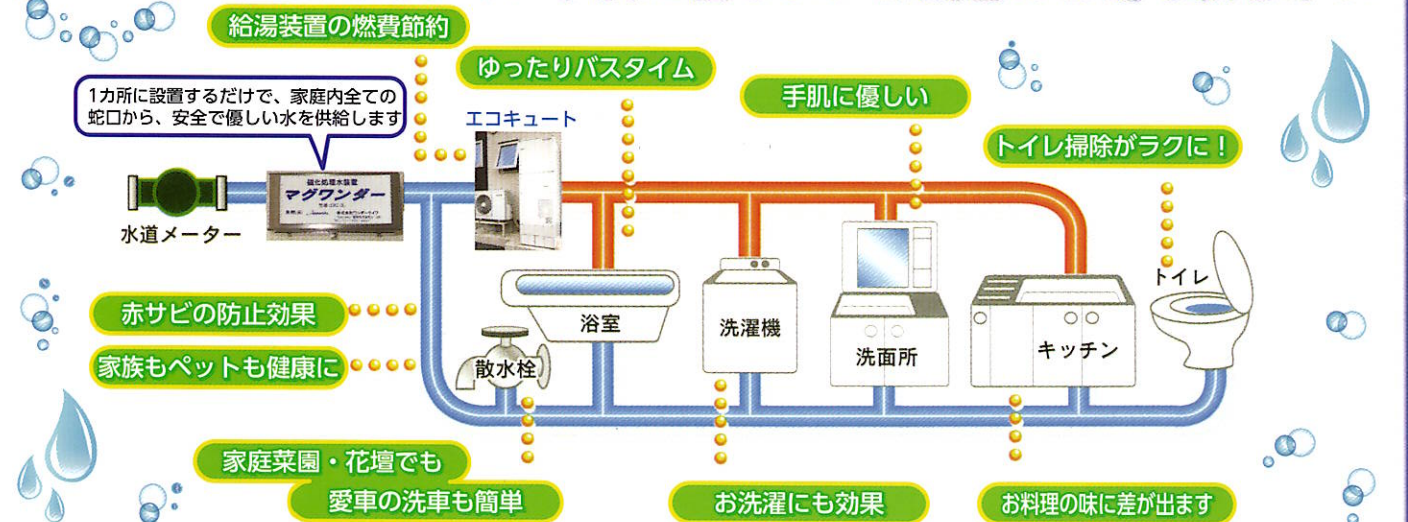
給湯装置の燃費節約

ゆったりバスタイム

1カ所に設置するだけで、家庭内全ての蛇口から、安全で優しい水を供給します

エコキュート

手肌に優しい

トイレ掃除がラクに！

磁気処理水装置
マグワンダー

水道メーター

赤サビの防止効果

家族もペットも健康に

浴室

洗濯機

洗面所

キッチン

トイレ

散水栓

家庭菜園・花壇でも

愛車の洗車も簡単

お洗濯にも効果

お料理の味に差が出ます